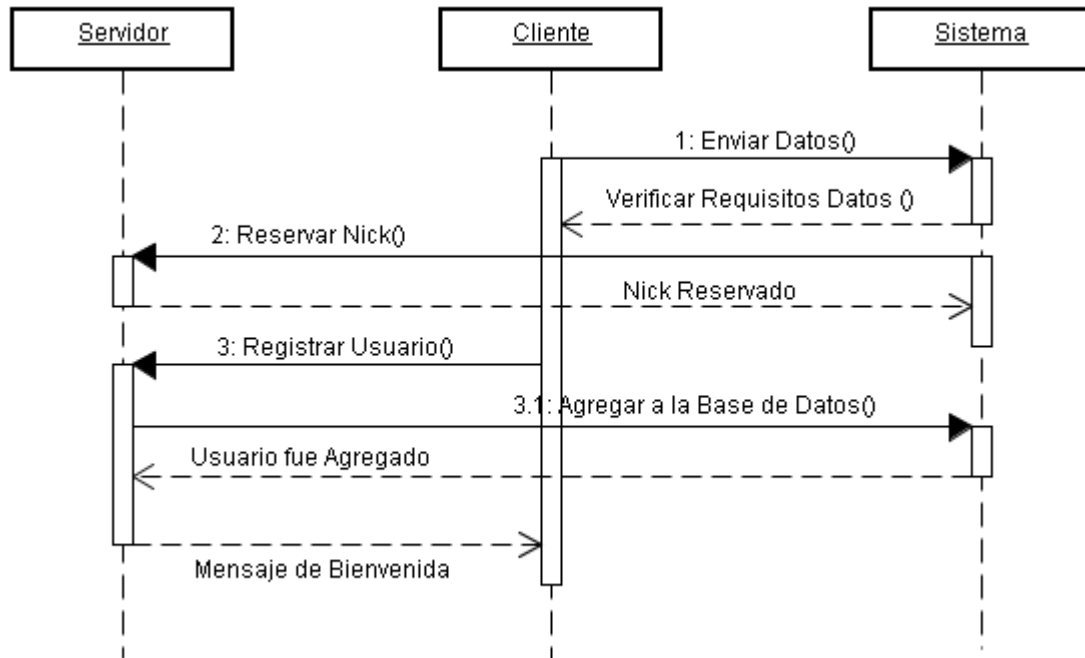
Servidor

Cliente

Sistema

1: Enviar Datos()

Verificar Requisitos Datos ()

2: Reservar Nick()

Nick Reservado

3: Registrar Usuario()

3.1: Agregar a la Base de Datos()

Usuario fue Agregado

Mensaje de Bienvenida